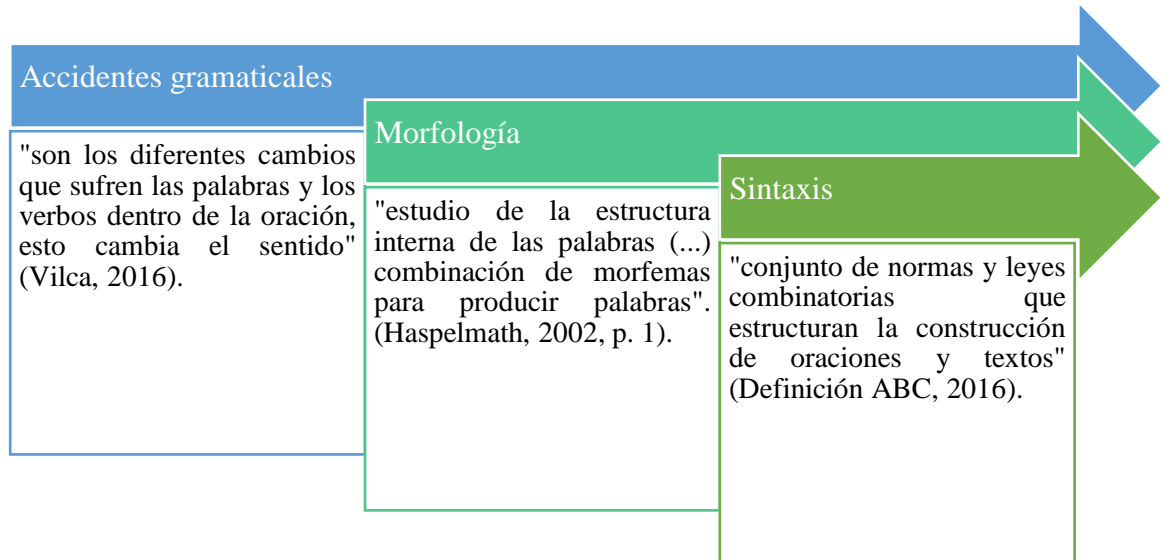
Accidentes gramaticales

"son los diferentes cambios que sufren las palabras y los verbos dentro de la oración, esto cambia el sentido" (Vilca, 2016).

Morfología

"estudio de la estructura interna de las palabras (...) combinación de morfemas para producir palabras". (Haspelmath, 2002, p. 1).

Sintaxis

"conjunto de normas y leyes combinatorias que estructuran la construcción de oraciones y textos" (Definición ABC, 2016).